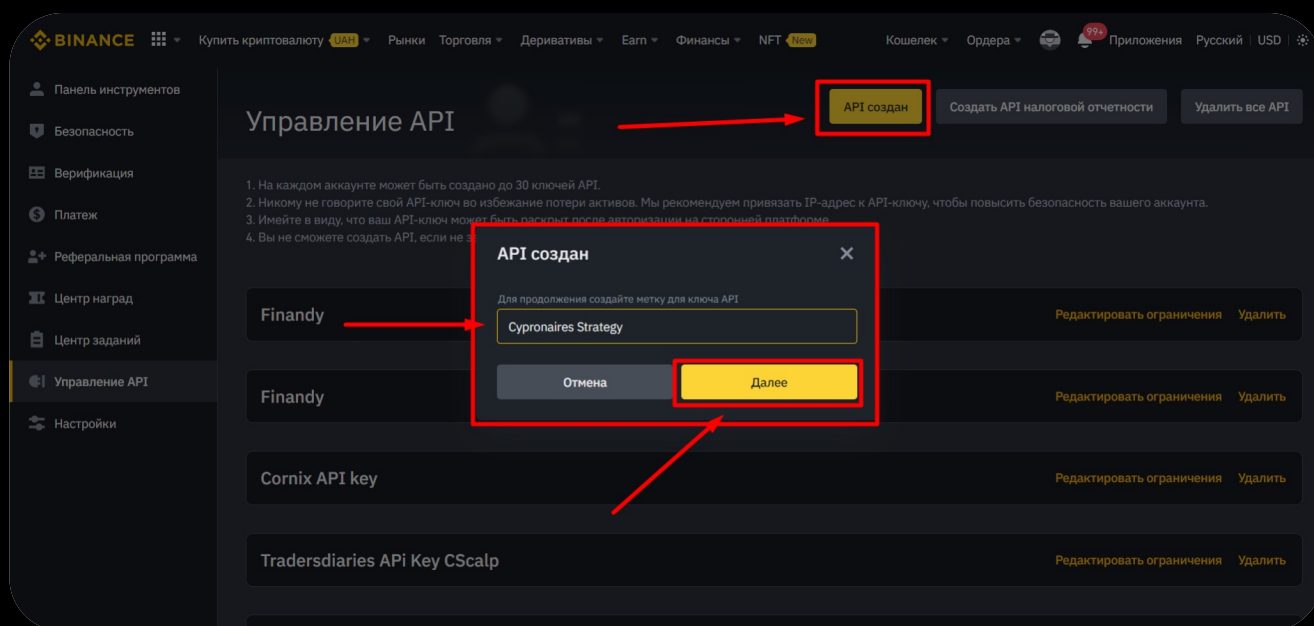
BINANCE Купить криптовалюту UAH Рынки Торговля Деривативы Earn Финансы NFT New Кошелек Ордера 99+ Приложения Русский USD

Панель инструментов
Безопасность
Верификация
Платеж
Реферальная программа
Центр наград
Центр заданий
Управление API
Настройки

Управление API

API создан
Создать API налоговой отчетности
Удалить все API

1. На каждом аккаунте может быть создано до 30 ключей API.
2. Никому не говорите свой API-ключ во избежание потери активов. Мы рекомендуем привязать IP-адрес к API-ключу, чтобы повысить безопасность вашего аккаунта.
3. Имейте в виду, что ваш API-ключ может быть раскрыт после авторизации на сторонней платформе.
4. Вы не сможете создать API, если не з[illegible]

API создан
Для продолжения создайте метку для ключа API
Cypronaires Strategy
Отмена
Далее

Finandy
Редактировать ограничения Удалить

Finandy
Редактировать ограничения Удалить

Cornix API key
Редактировать ограничения Удалить

Tradersdiaries APi Key CScalp
Редактировать ограничения Удалить